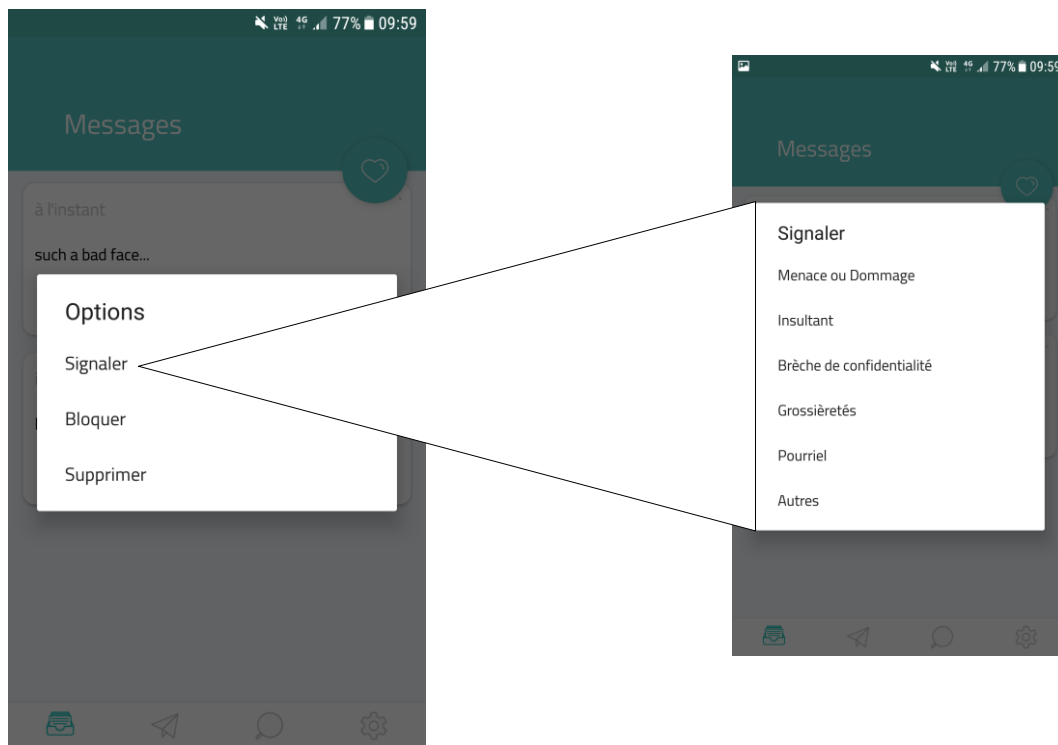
77% 09:59

Messages

à l'instant

such a bad face...

Options

Signaler

Bloquer

Supprimer

77% 09:59

Messages

Signaler

Menace ou Dommage

Insultant

Brèche de confidentialité

Grossièretés

Pourriel

Autres